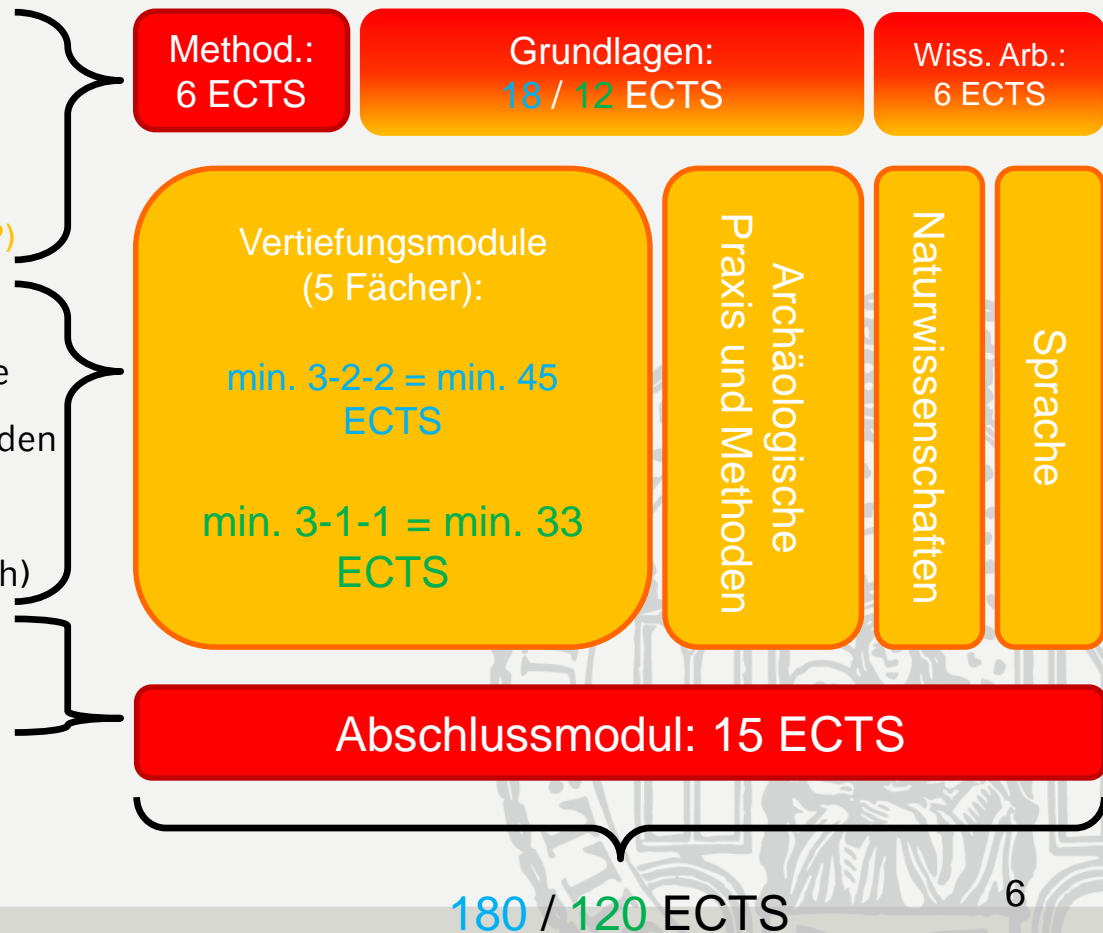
?)

e

den

h)

Method.: 6 ECTS

Grundlagen: 18 / 12 ECTS

Wiss. Arb.: 6 ECTS

Vertiefungsmodule (5 Fächer):

min. 3-2-2 = min. 45 ECTS

min. 3-1-1 = min. 33 ECTS

Archäologische Praxis und Methoden

Naturwissenschaften

Sprache

Abschlussmodul: 15 ECTS

180 / 120 ECTS

6